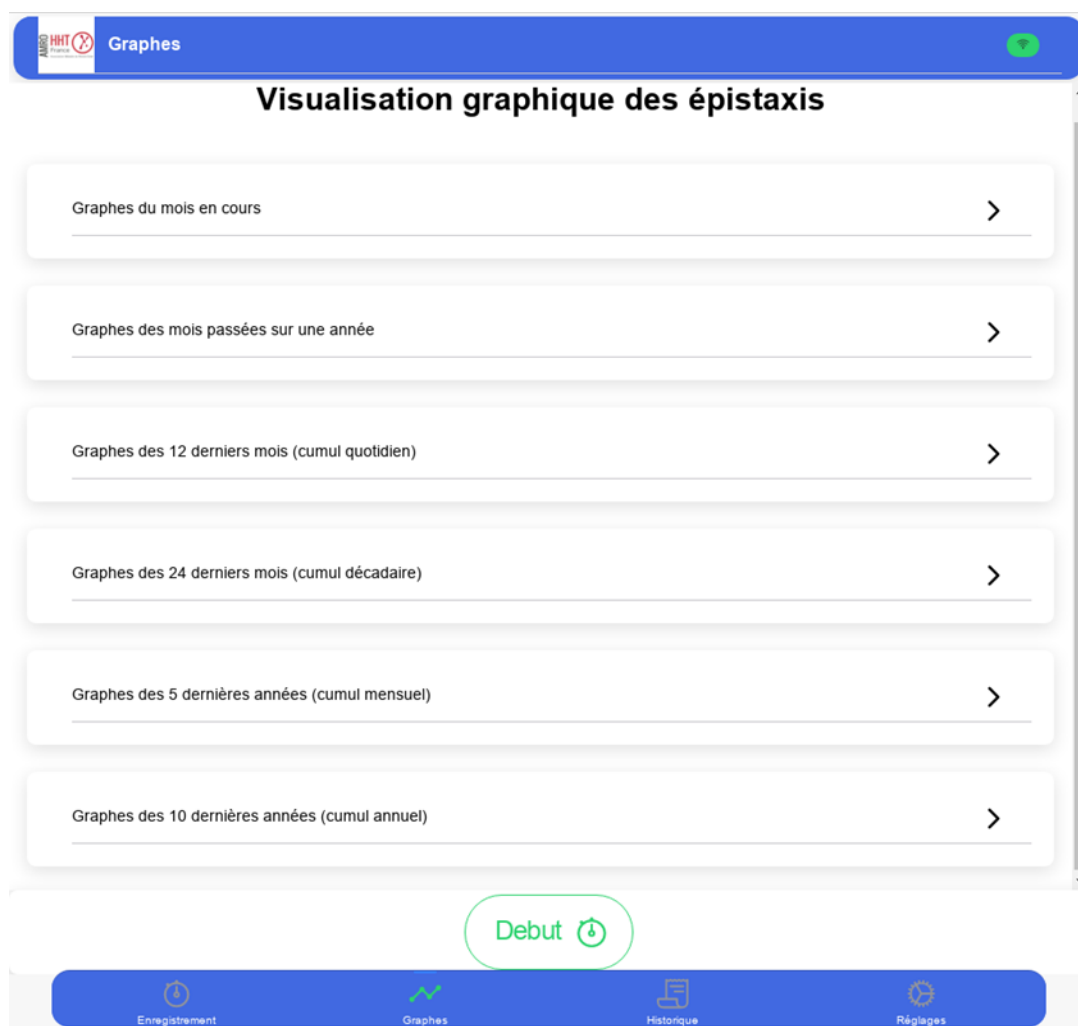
AMRO HHT France

Graphes

Visualisation graphique des épistaxis

Graphes du mois en cours

Graphes des mois passées sur une année

Graphes des 12 derniers mois (cumul quotidien)

Graphes des 24 derniers mois (cumul décadaire)

Graphes des 5 dernières années (cumul mensuel)

Graphes des 10 dernières années (cumul annuel)

Debut

Enregistrement

Graphes

Historique

Réglages